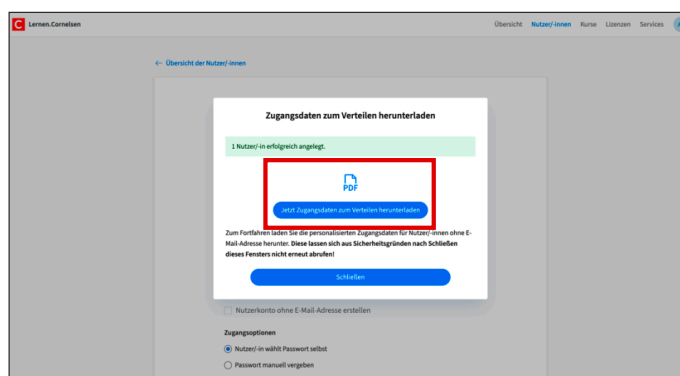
C Lernen.Cornelsen

Übersicht Nutzer/-innen Kurse Lizenzen Services

← Übersicht der Nutzer/-innen

Zugangsdaten zum Verteilen herunterladen

1 Nutzer/-in erfolgreich angelegt.

PDF

Jetzt Zugangsdaten zum Verteilen herunterladen

Zum Fortfahren laden Sie die personalisierten Zugangsdaten für Nutzer/-innen ohne E-Mail-Adresse herunter. **Diese lassen sich aus Sicherheitsgründen nach Schließen dieses Fensters nicht erneut abrufen!**

Schließen

Nutzerkonto ohne E-Mail-Adresse erstellen

Zugangsoptionen

Nutzer/-in wählt Passwort selbst

Passwort manuell vergeben